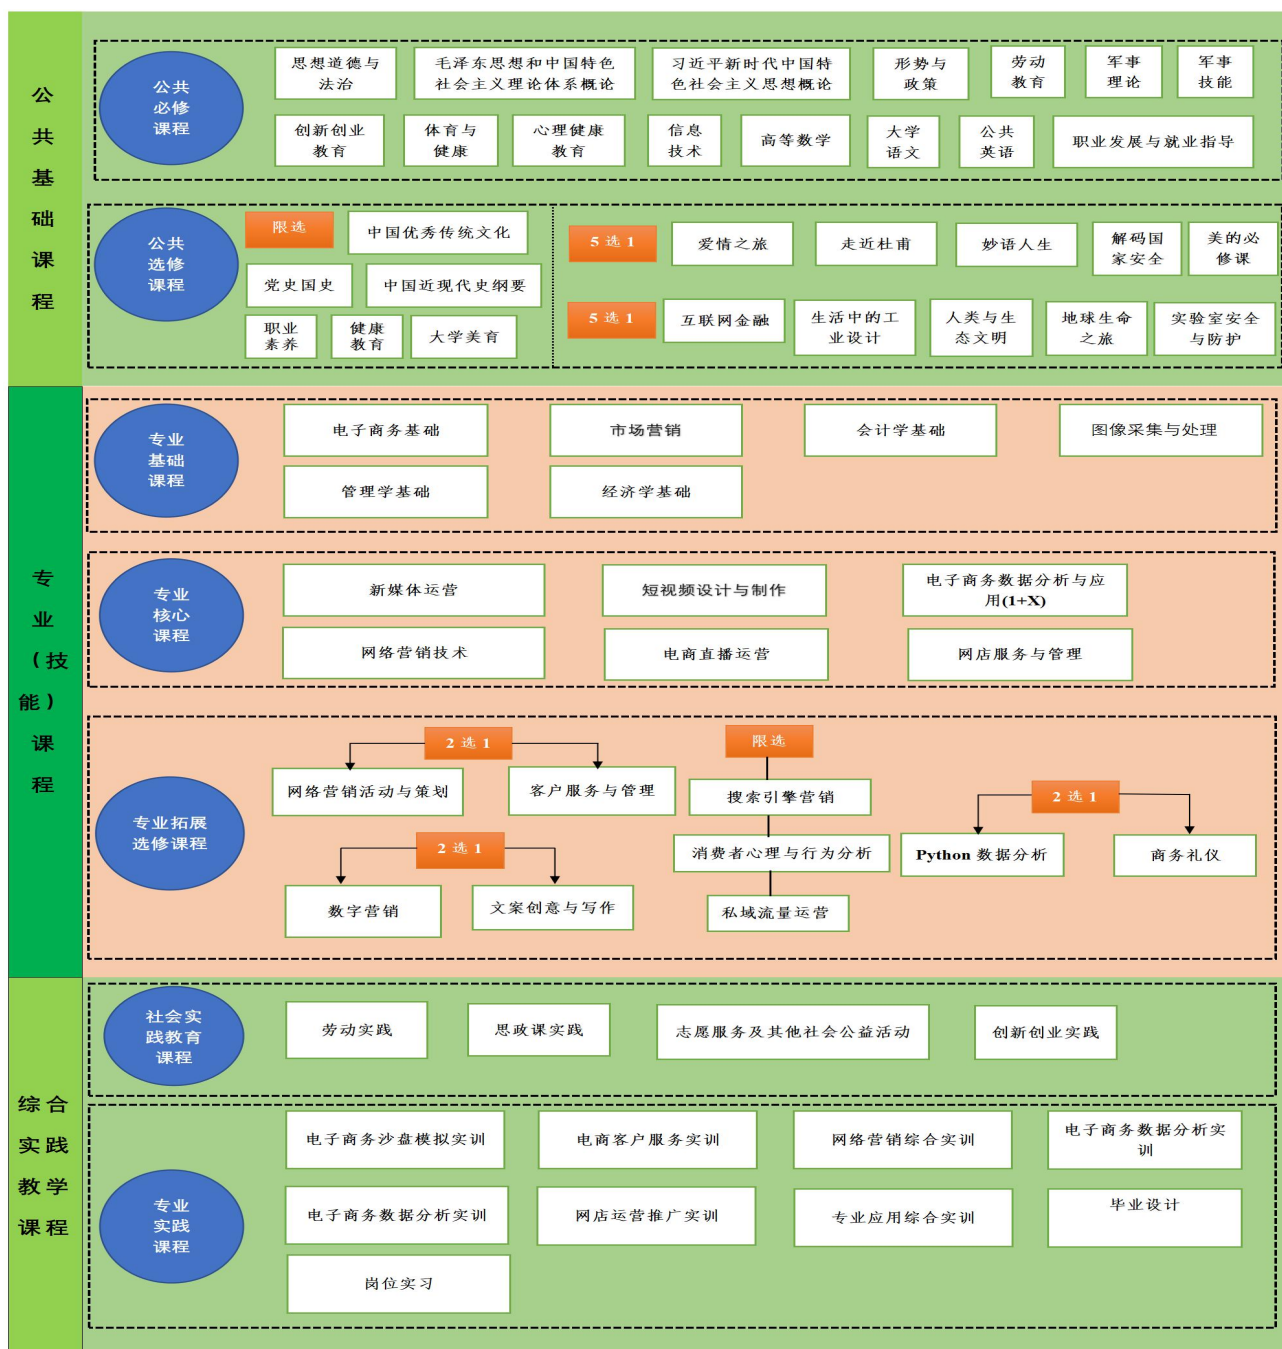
公共基础课程

公共必修课程

思想道德与法治
毛泽东思想和中国特色社会主义理论体系概论
习近平新时代中国特色社会主义思想概论
形势与政策
劳动教育
军事理论
军事技能
创新创业教育
体育与健康
心理健康教育
信息技术
高等数学
大学语文
公共英语
职业发展与就业指导

公共选修课程

限选
中国优秀传统文化
党史国史
中国近现代史纲要
职业素养
健康教育
大学美育

5 选 1
爱情之旅
走近杜甫
妙语人生
解码国家安全
美的必修课

5 选 1
互联网金融
生活中的工业设计
人类与生态文明
地球生命之旅
实验室安全与防护

专业（技能）课程

专业基础课程

电子商务基础
市场营销
会计学基础
图像采集与处理
管理学基础
经济学基础

专业核心课程

新媒体运营
短视频设计与制作
电子商务数据分析与应用(1+X)
网络营销技术
电商直播运营
网店服务与管理

专业拓展选修课程

2 选 1
网络营销活动与策划
客户服务与管理
2 选 1
数字营销
文案创意与写作
限选
搜索引擎营销
消费者心理与行为分析
私域流量运营
2 选 1
Python 数据分析
商务礼仪

综合实践教学课程

社会实践教育课程

劳动实践
思政课实践
志愿服务及其他社会公益活动
创新创业实践

专业实践课程

电子商务沙盘模拟实训
电商客户服务实训
网络营销综合实训
电子商务数据分析实训
电子商务数据分析实训
网店运营推广实训
专业应用综合实训
毕业设计
岗位实习